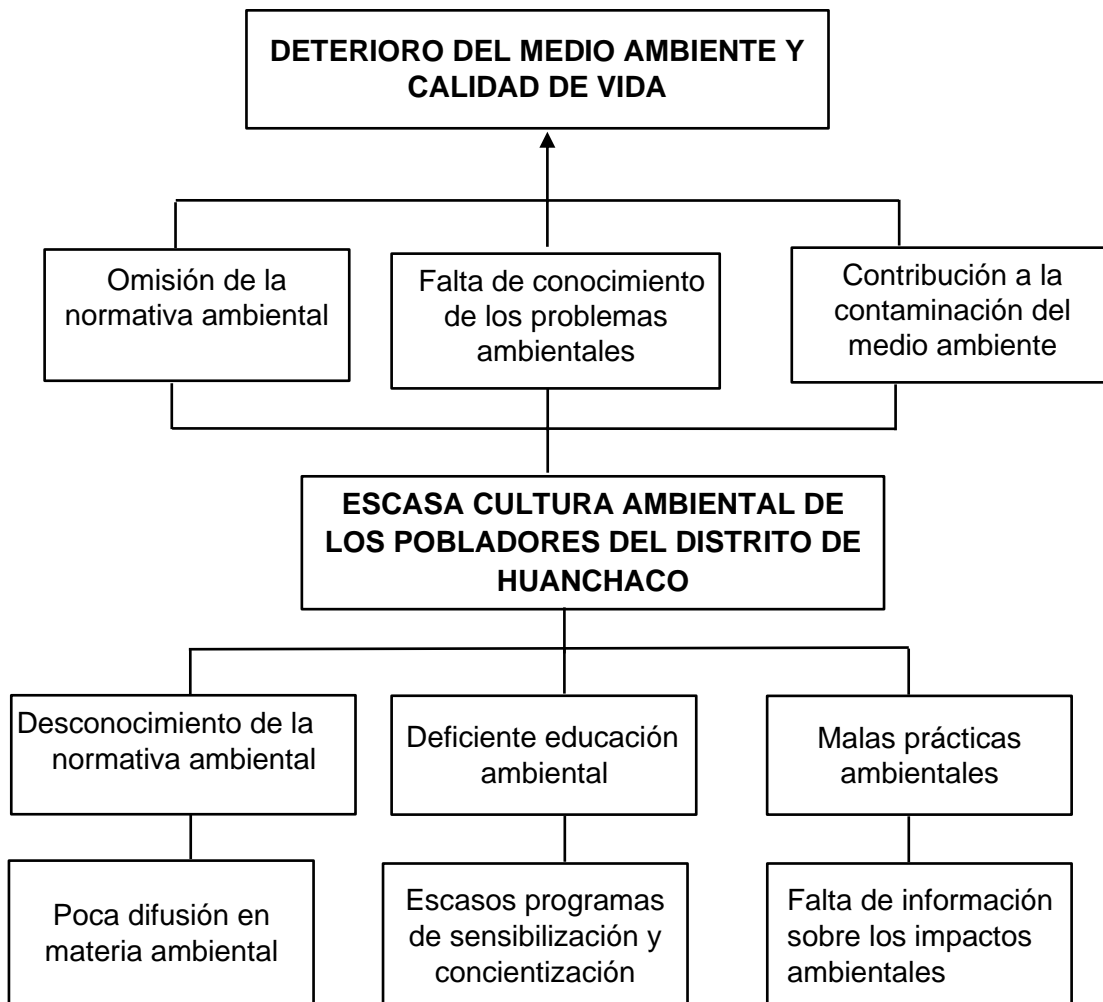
DETERIORO DEL MEDIO AMBIENTE Y CALIDAD DE VIDA

Omisión de la normativa ambiental

Falta de conocimiento de los problemas ambientales

Contribución a la contaminación del medio ambiente

ESCASA CULTURA AMBIENTAL DE LOS POBLADORES DEL DISTRITO DE HUANCHACO

Desconocimiento de la normativa ambiental

Deficiente educación ambiental

Malas prácticas ambientales

Poca difusión en materia ambiental

Escasos programas de sensibilización y concientización

Falta de información sobre los impactos ambientales